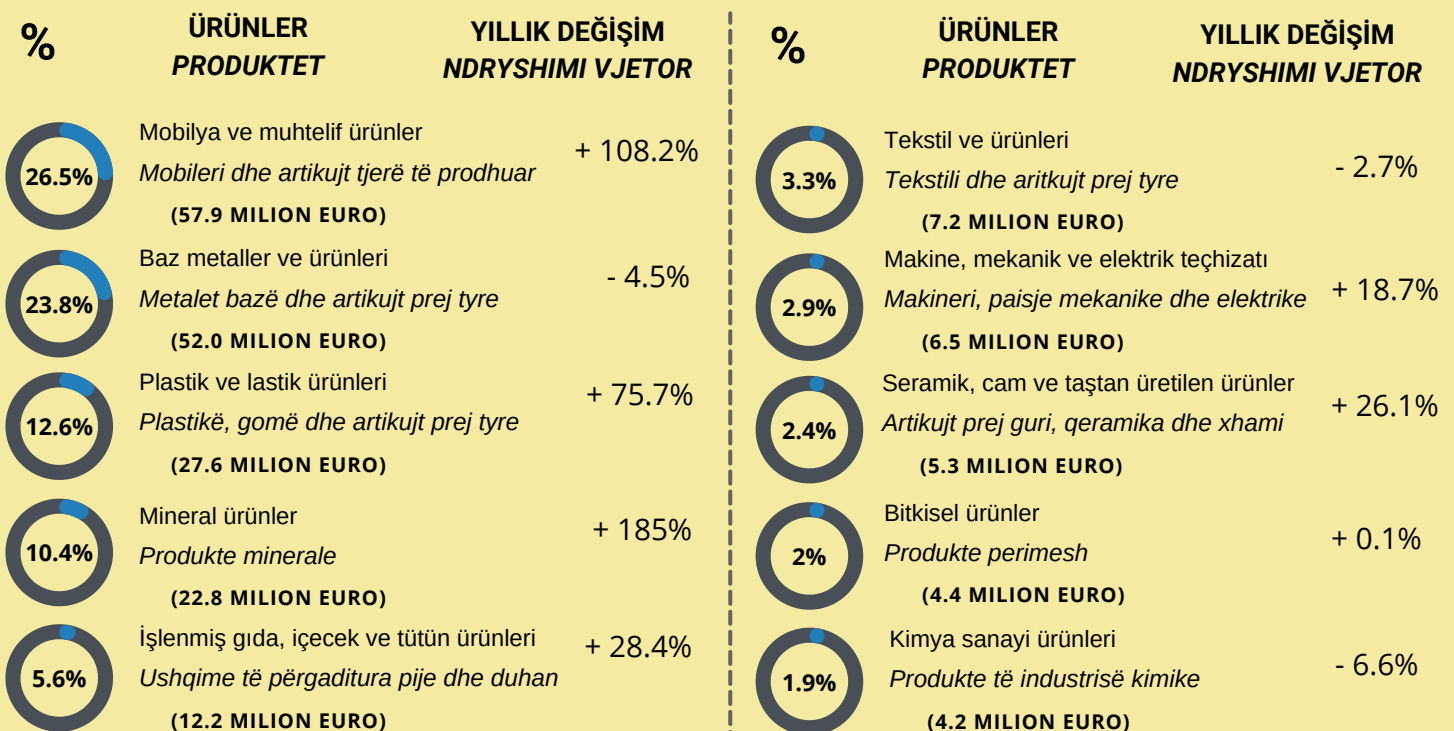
| % | ÜRÜNLER *PRODUKTET* | YILLIK DEĞİŞİM *NDRYSHIMI VJETOR* |
|---|---|---|
| 26.5% | Mobilya ve muhtelif ürünler *Mobileri dhe artikujt tjerë të prodhuar* (57.9 MILION EURO) | + 108.2% |
| 23.8% | Baz metaller ve ürünleri *Metalet bazë dhe artikujt prej tyre* (52.0 MILION EURO) | - 4.5% |
| 12.6% | Plastik ve lastik ürünleri *Plastikë, gomë dhe artikujt prej tyre* (27.6 MILION EURO) | + 75.7% |
| 10.4% | Mineral ürünler *Produkte minerale* (22.8 MILION EURO) | + 185% |
| 5.6% | İşlenmiş gıda, içecek ve tütün ürünleri *Ushqime të përgaditura pije dhe duhan* (12.2 MILION EURO) | + 28.4% |

| % | ÜRÜNLER *PRODUKTET* | YILLIK DEĞİŞİM *NDRYSHIMI VJETOR* |
|---|---|---|
| 3.3% | Tekstil ve ürünleri *Tekstili dhe aritkujt prej tyre* (7.2 MILION EURO) | - 2.7% |
| 2.9% | Makine, mekanik ve elektrik teçhizatı *Makineri, paisje mekanike dhe elektrike* (6.5 MILION EURO) | + 18.7% |
| 2.4% | Seramik, cam ve taştan üretilen ürünler *Artikujt prej guri, qeramika dhe xhami* (5.3 MILION EURO) | + 26.1% |
| 2% | Bitkisel ürünler *Produkte perimesh* (4.4 MILION EURO) | + 0.1% |
| 1.9% | Kimya sanayi ürünleri *Produkte të industrisë kimike* (4.2 MILION EURO) | - 6.6% |